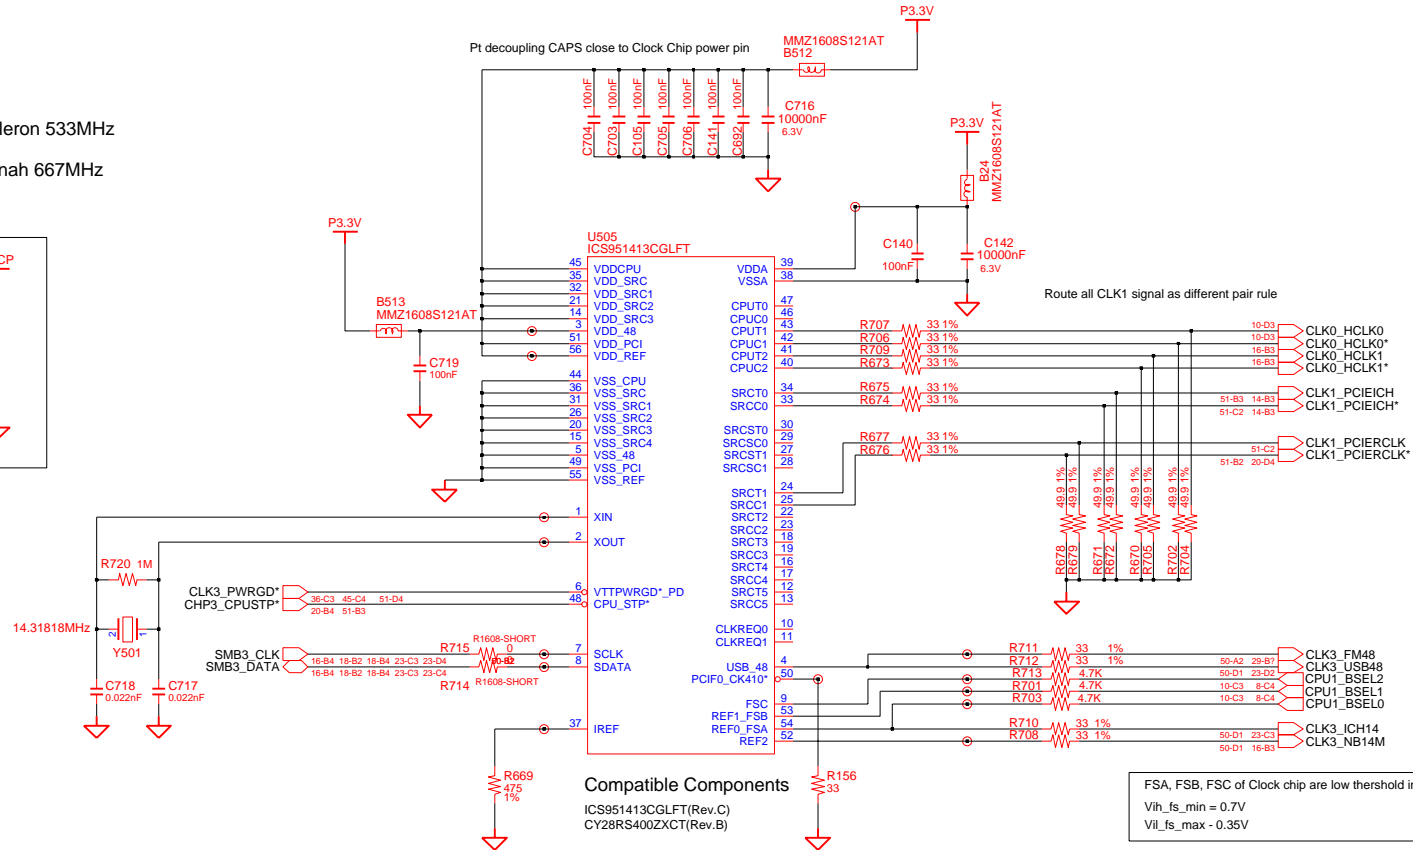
P3.3V
Pt decoupling CAPS close to Clock Chip power pin
MMZ1608S121AT
B512
100nF 100nF 100nF 100nF 100nF 100nF 100nF
C704 C703 C105 C705 C706 C141 C692
C716
10000nF
6.3V
leron 533MHz
nah 667MHz
P3.3V
B24
MMZ1608S121AT
CP
C140
100nF
C142
10000nF
6.3V
P3.3V
U505
ICS951413CGLFT
45 VDDCPU
35 VDD_SRC
32 VDD_SRC1
21 VDD_SRC2
14 VDD_SRC3
3 VDD_48
51 VDD_PCI
56 VDD_REF
VDDA 39
VSSA 38
B513
MMZ1608S121AT
C719
100nF
Route all CLK1 signal as different pair rule
CPUT0 47
CPUC0 46
CPUT1 43
CPUC1 42
CPUT2 41
CPUC2 40
R707 33 1%
R706 33 1%
R709 33 1%
R673 33 1%
10-D3 CLK0_HCLK0
10-D3 CLK0_HCLK0*
16-B3 CLK0_HCLK1
16-B3 CLK0_HCLK1*
44 VSS_CPU
36 VSS_SRC
31 VSS_SRC1
26 VSS_SRC2
20 VSS_SRC3
15 VSS_SRC4
5 VSS_48
49 VSS_PCI
55 VSS_REF
SRCT0 34
SRCC0 33
R675 33 1%
R674 33 1%
51-B3 14-B3 CLK1_PCIEICH
51-C2 14-B3 CLK1_PCIEICH*
SRCST0 30
SRCSC0 29
SRCST1 27
SRCSC1 28
R677 33 1%
R676 33 1%
51-C2 CLK1_PCIERCLK
51-B2 20-D4 CLK1_PCIERCLK*
49.9 1% 49.9 1% 49.9 1% 49.9 1% 49.9 1% 49.9 1% 49.9 1% 49.9 1%
R678 R679 R671 R672 R670 R705 R702 R704
SRCT1 24
SRCC1 25
SRCT2 22
SRCC2 23
SRCT3 18
SRCC3 19
SRCT4 16
SRCC4 17
SRCT5 12
SRCC5 13
1 XIN
2 XOUT
R720 1M
CLK3_PWRGD* 36-C3 45-C4 51-D4
CHP3_CPUSTP* 20-B4 51-B3
6 VTTPWRGD*_PD
48 CPU_STP*
14.31818MHz
Y501
CLKREQ0 10
CLKREQ1 11
SMB3_CLK
SMB3_DATA
16-B4 18-B2 18-B4 23-C3 23-D4
16-B4 18-B2 18-B4 23-C3 23-C4
R715 R1608-SHORT 0
R714 R1608-SHORT
7 SCLK
8 SDATA
USB_48 4
PCIF0_CK410* 50
R711 33 1%
R712 33 1%
R713 4.7K
R701 4.7K
R703 4.7K
50-A2 29-B7 CLK3_FM48
50-D1 23-D2 CLK3_USB48
10-C3 8-C4 CPU1_BSEL2
10-C3 8-C4 CPU1_BSEL1
CPU1_BSEL0
C718
0.022nF
C717
0.022nF
FSC 9
REF1_FSB 53
REF0_FSA 54
REF2 52
37 IREF
R710 33 1%
R708 33 1%
50-D1 23-C3 CLK3_ICH14
50-D1 16-B3 CLK3_NB14M
R669
475
1%
Compatible Components
ICS951413CGLFT(Rev.C)
CY28RS400ZXCT(Rev.B)
R156
33
FSA, FSB, FSC of Clock chip are low thershold i
Vih_fs_min = 0.7V
Vil_fs_max - 0.35V